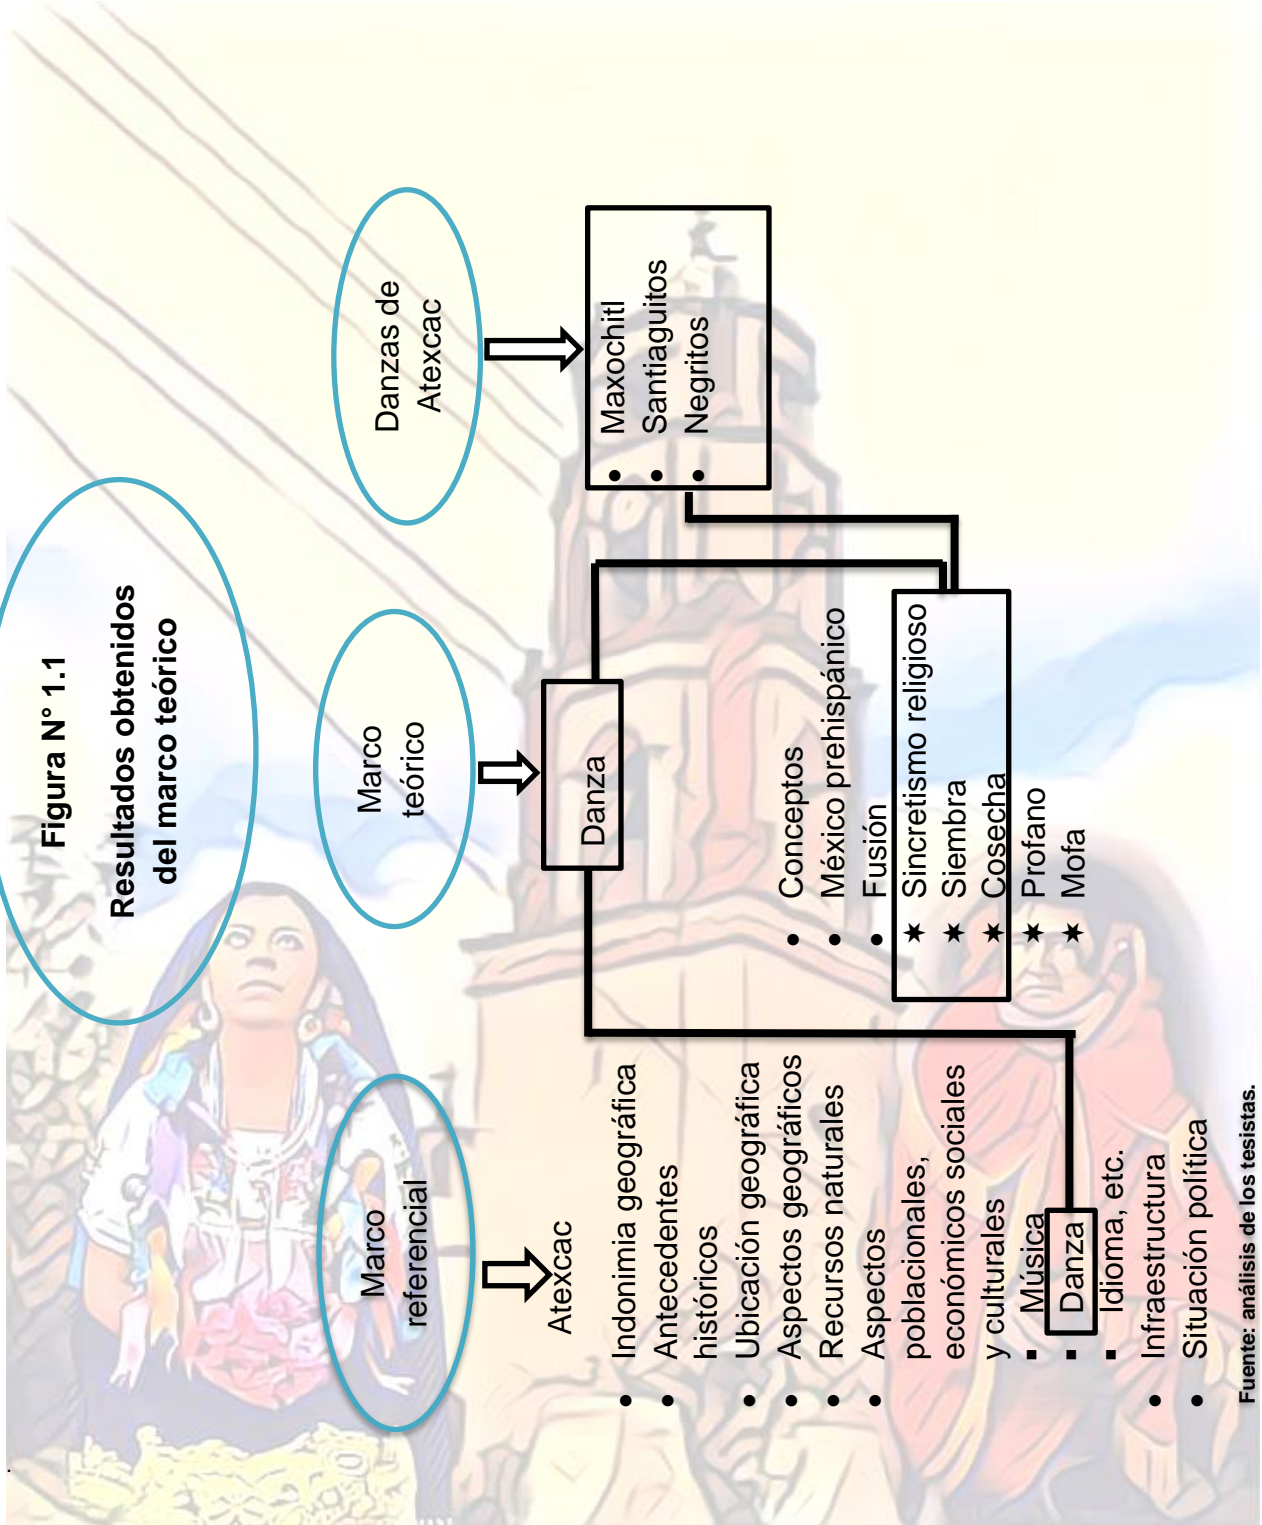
Figura N° 1.1

Resultados obtenidos del marco teórico

Danzas de Atexcac

- Maxochitl
- Santiaguitos
- Negritos

Marco teórico

Danza

- Conceptos
- México prehispánico
- Fusión
- ★ Sincretismo religioso
- ★ Siembra
- ★ Cosecha
- ★ Profano
- ★ Mofa

Marco referencial

Atexcac

- Indonimia geográfica
- Antecedentes históricos
- Ubicación geográfica
- Aspectos geográficos
- Recursos naturales
- Aspectos poblacionales, económicos sociales y culturales
  - Música
  - Danza
  - Idioma, etc.
- Infraestructura
- Situación política

Fuente: análisis de los tesistas.